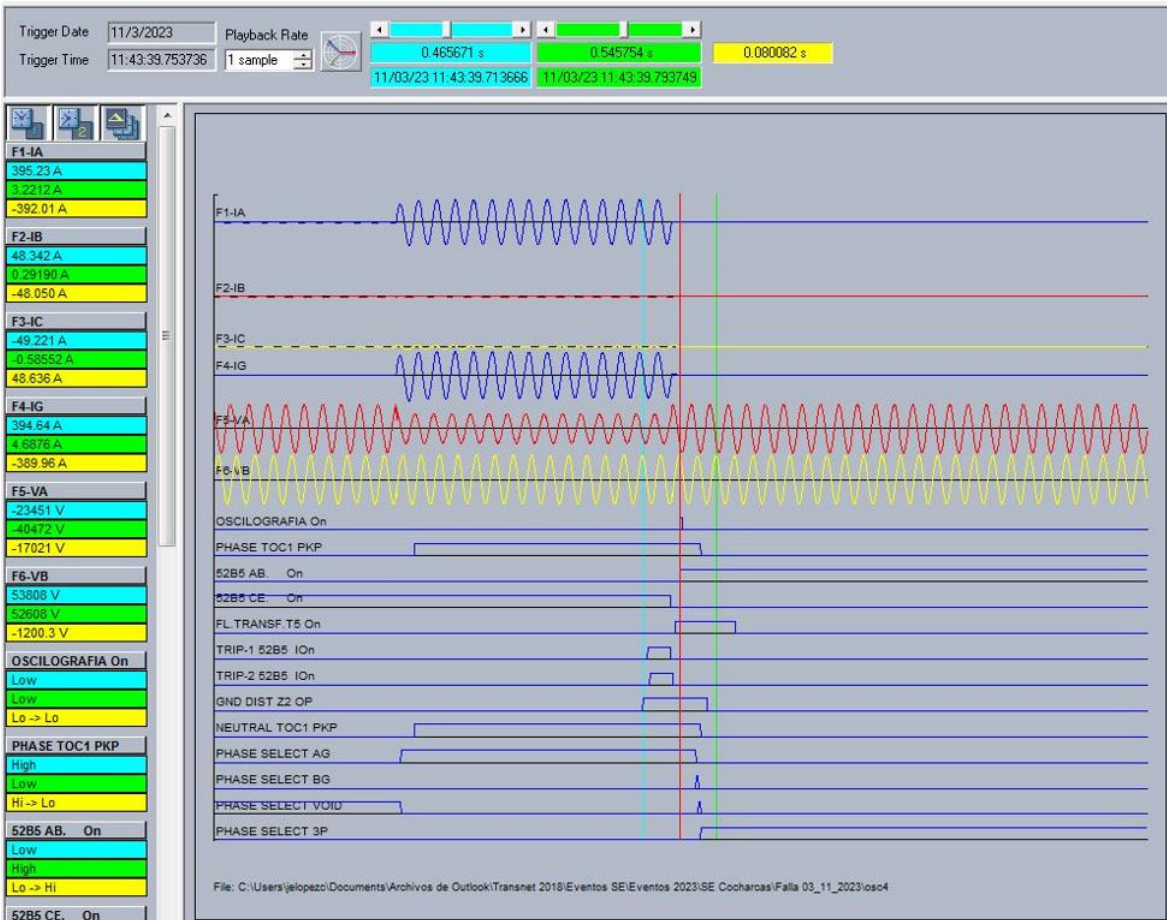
Trigger Date 11/3/2023
Trigger Time 11:43:39.753736
Playback Rate
1 sample

0.465671 s
11/03/23 11:43:39.713666
0.545754 s
11/03/23 11:43:39.793749
0.080082 s

F1-IA
395.23 A
3.2212 A
-392.01 A
F2-IB
48.342 A
0.29190 A
-48.050 A
F3-IC
-49.221 A
-0.58552 A
48.636 A
F4-IG
394.64 A
4.6876 A
-389.96 A
F5-VA
-23451 V
-40472 V
-17021 V
F6-VB
53808 V
52608 V
-1200.3 V
OSCILOGRAFIA On
Low
Low
Lo -> Lo
PHASE TOC1 PKP
High
Low
Hi -> Lo
52B5 AB. On
Low
High
Lo -> Hi
52B5 CE. On

F1-IA
F2-IB
F3-IC
F4-IG
F5-VA
F6-VB
OSCILOGRAFIA On
PHASE TOC1 PKP
52B5 AB. On
52B5 CE. On
FL.TRANSF.T5 On
TRIP-1 52B5 IOn
TRIP-2 52B5 IOn
GND DIST Z2 OP
NEUTRAL TOC1 PKP
PHASE SELECT AG
PHASE SELECT BG
PHASE SELECT VOID
PHASE SELECT 3P

File: C:\Users\jelopezo\Documents\Archivos de Outlook\Transnet 2018\Eventos SE\Eventos 2023\SE Cocharcas\Falla 03_11_2023\osc4